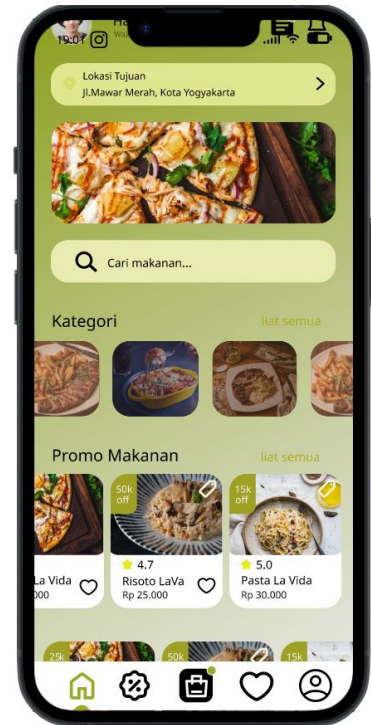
19:01 Ha Wa

Lokasi Tujuan
Jl.Mawar Merah, Kota Yogyakarta

Cari makanan...

Kategori
liat semua

Promo Makanan
liat semua

La Vida
000

50k off
4.7
Risoto LaVa
Rp 25.000

15k off
5.0
Pasta La Vida
Rp 30.000

25k
50k
15k